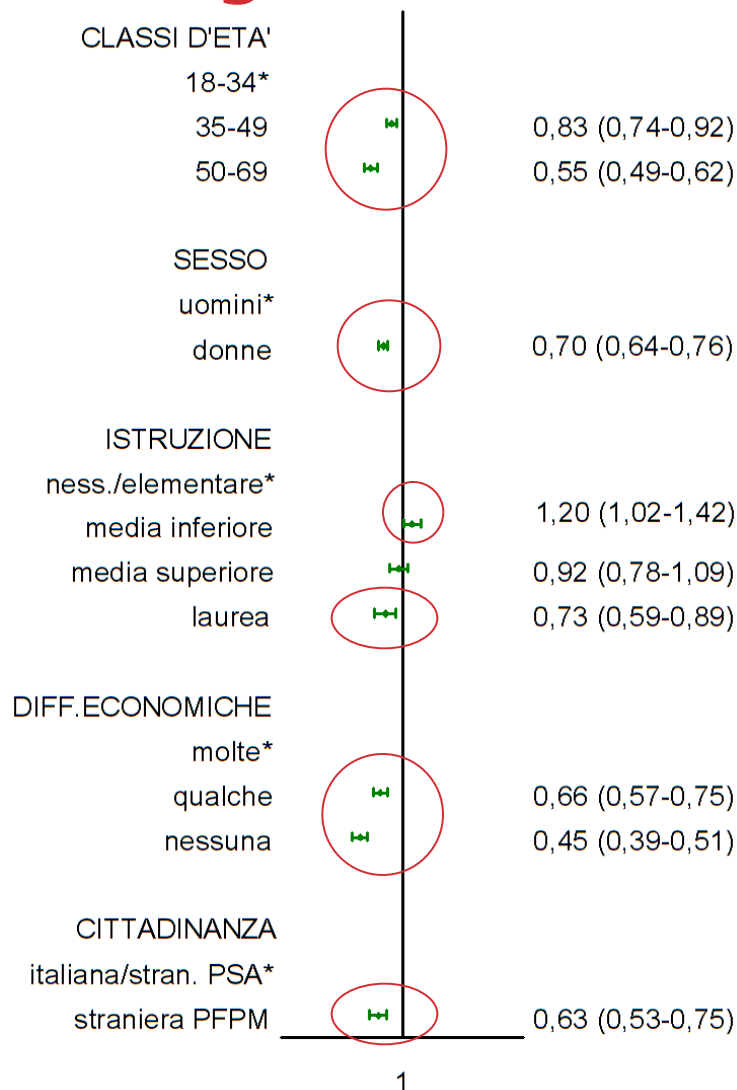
CLASSI D'ETA'
18-34*
35-49 0,83 (0,74-0,92)
50-69 0,55 (0,49-0,62)

SESSO
uomini*
donne 0,70 (0,64-0,76)

ISTRUZIONE
ness./elementare*
media inferiore 1,20 (1,02-1,42)
media superiore 0,92 (0,78-1,09)
laurea 0,73 (0,59-0,89)

DIFF.ECONOMICHE
molte*
qualche 0,66 (0,57-0,75)
nessuna 0,45 (0,39-0,51)

CITTADINANZA
italiana/stran. PSA*
straniera PFPM 0,63 (0,53-0,75)

1